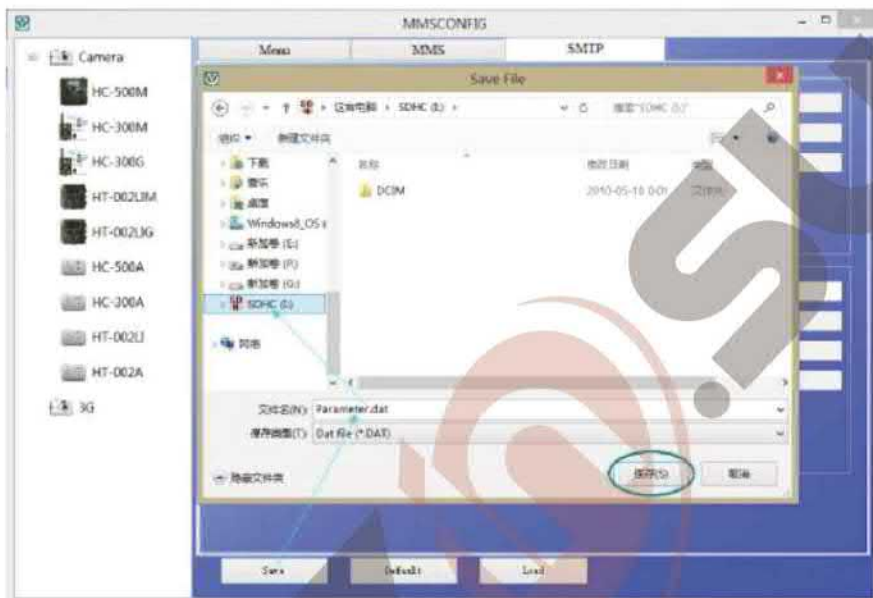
MMSCONFIG

Camera
HC-500M
HC-300M
HC-300G
HT-002LIM
HT-002LIG
HC-500A
HC-300A
HT-002LI
HT-002A
3G

Menu
MMS
SMTP

Save File

这台电脑 › SDHC (I:) ›
搜索"SDHC (I:)"
组织 ▾
新建文件夹
下载
音乐
桌面
Windows8_OS (
新加卷 (E:)
新加卷 (F:)
新加卷 (G:)
SDHC (I:)
网络
名称
修改日期
类型
DCIM
2010-05-10 0:01
文件夹
文件名(N): Parameter.dat
保存类型(T): Dat file (*.DAT)
隐藏文件夹
保存(S)
取消

Save
Default
Load